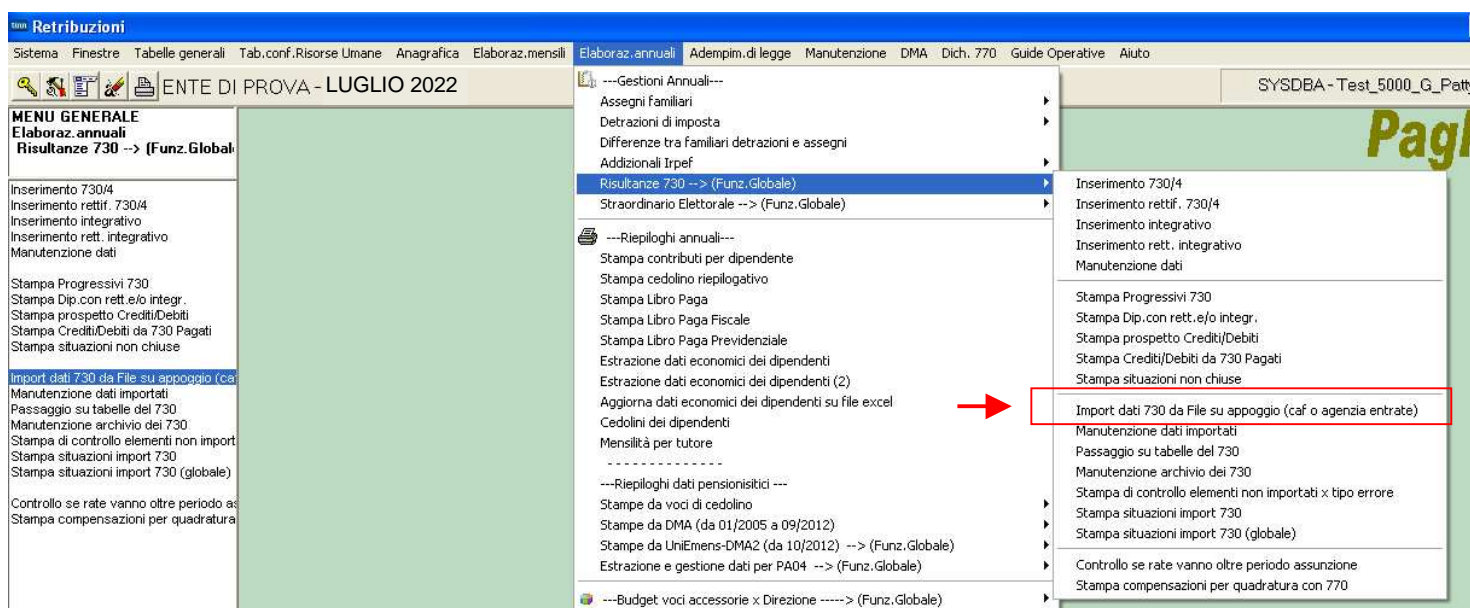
Retribuzioni

Sistema Finestre Tabelle generali Tab.conf.Risorse Umane Anagrafica Elaboraz.mensili Elaboraz.annuali Adempim.di legge Manutenzione DMA Dich. 770 Guide Operative Aiuto

ENTE DI PROVA - LUGLIO 2022

SYSDBA - Test_5000_G_Patt

MENU GENERALE
Elaboraz.annuali
Risultanze 730 --> (Funz.Global

Inserimento 730/4
Inserimento rettif. 730/4
Inserimento integrativo
Inserimento rett. integrativo
Manutenzione dati

Stampa Progressivi 730
Stampa Dip.con rett.e/o integr.
Stampa prospetto Crediti/Debiti
Stampa Crediti/Debiti da 730 Pagati
Stampa situazioni non chiuse

Import dati 730 da File su appoggio (ca
Manutenzione dati importati
Passaggio su tabelle del 730
Manutenzione archivio dei 730
Stampa di controllo elementi non import
Stampa situazioni import 730
Stampa situazioni import 730 (globale)

Controllo se rate vanno oltre periodo as
Stampa compensazioni per quadratura

---Gestioni Annuali---
Assegni familiari
Detrazioni di imposta
Differenze tra familiari detrazioni e assegni
Addizionali Irpef
Risultanze 730 --> (Funz.Globale)
Straordinario Elettorale --> (Funz.Globale)

---Riepiloghi annuali---
Stampa contributi per dipendente
Stampa cedolino riepilogativo
Stampa Libro Paga
Stampa Libro Paga Fiscale
Stampa Libro Paga Previdenziale
Estrazione dati economici dei dipendenti
Estrazione dati economici dei dipendenti (2)
Aggiorna dati economici dei dipendenti su file excel
Cedolini dei dipendenti
Mensilità per tutore
- - - - - - - - - - - - - -
---Riepiloghi dati pensionisitici ---
Stampe da voci di cedolino
Stampe da DMA (da 01/2005 a 09/2012)
Stampe da UniEmens-DMA2 (da 10/2012) --> (Funz.Globale)
Estrazione e gestione dati per PA04 --> (Funz.Globale)
---Budget voci accessorie x Direzione -----> (Funz.Globale)

Inserimento 730/4
Inserimento rettif. 730/4
Inserimento integrativo
Inserimento rett. integrativo
Manutenzione dati

Stampa Progressivi 730
Stampa Dip.con rett.e/o integr.
Stampa prospetto Crediti/Debiti
Stampa Crediti/Debiti da 730 Pagati
Stampa situazioni non chiuse

Import dati 730 da File su appoggio (caf o agenzia entrate)
Manutenzione dati importati
Passaggio su tabelle del 730
Manutenzione archivio dei 730
Stampa di controllo elementi non importati x tipo errore
Stampa situazioni import 730
Stampa situazioni import 730 (globale)

Controllo se rate vanno oltre periodo assunzione
Stampa compensazioni per quadratura con 770

Pagl